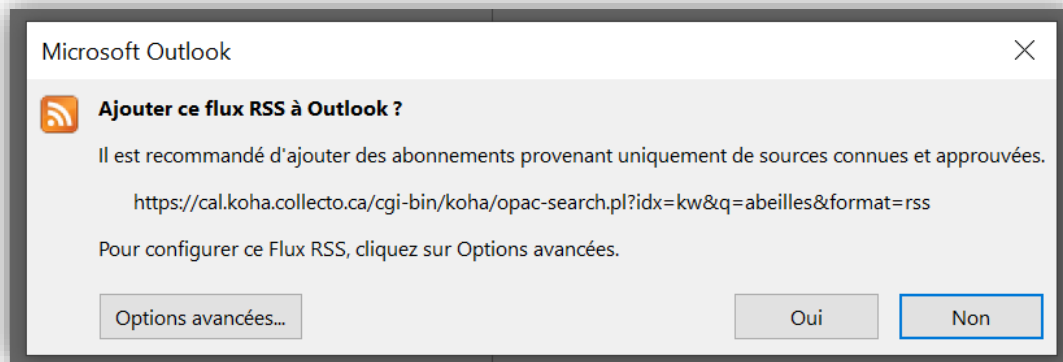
Microsoft Outlook

Ajouter ce flux RSS à Outlook ?

Il est recommandé d'ajouter des abonnements provenant uniquement de sources connues et approuvées.

https://cal.koha.collecto.ca/cgi-bin/koha/opac-search.pl?idx=kw&q=abeilles&format=rss

Pour configurer ce Flux RSS, cliquez sur Options avancées.

Options avancées...

Oui

Non